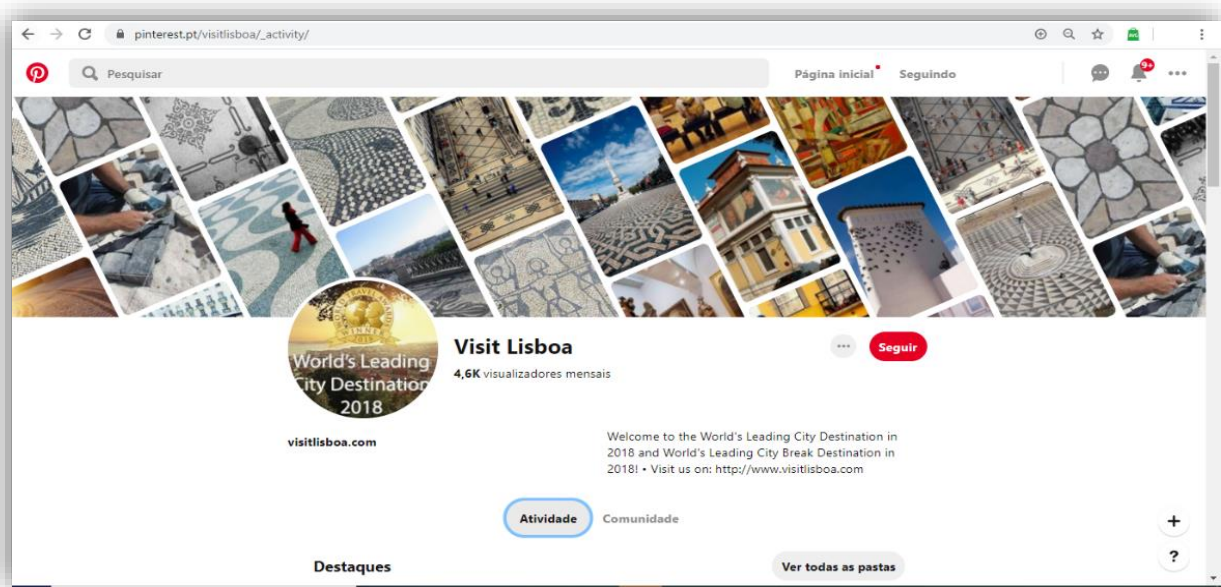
pinterest.pt/visitlisboa/_activity/

Pesquisar

Página inicial Seguindo

9+

World's Leading City Destination 2018

Visit Lisboa

4,6K visualizadores mensais

Seguir

visitlisboa.com

Welcome to the World's Leading City Destination in 2018 and World's Leading City Break Destination in 2018! • Visit us on: http://www.visitlisboa.com

Atividade Comunidade

Destaques

Ver todas as pastas

+

?